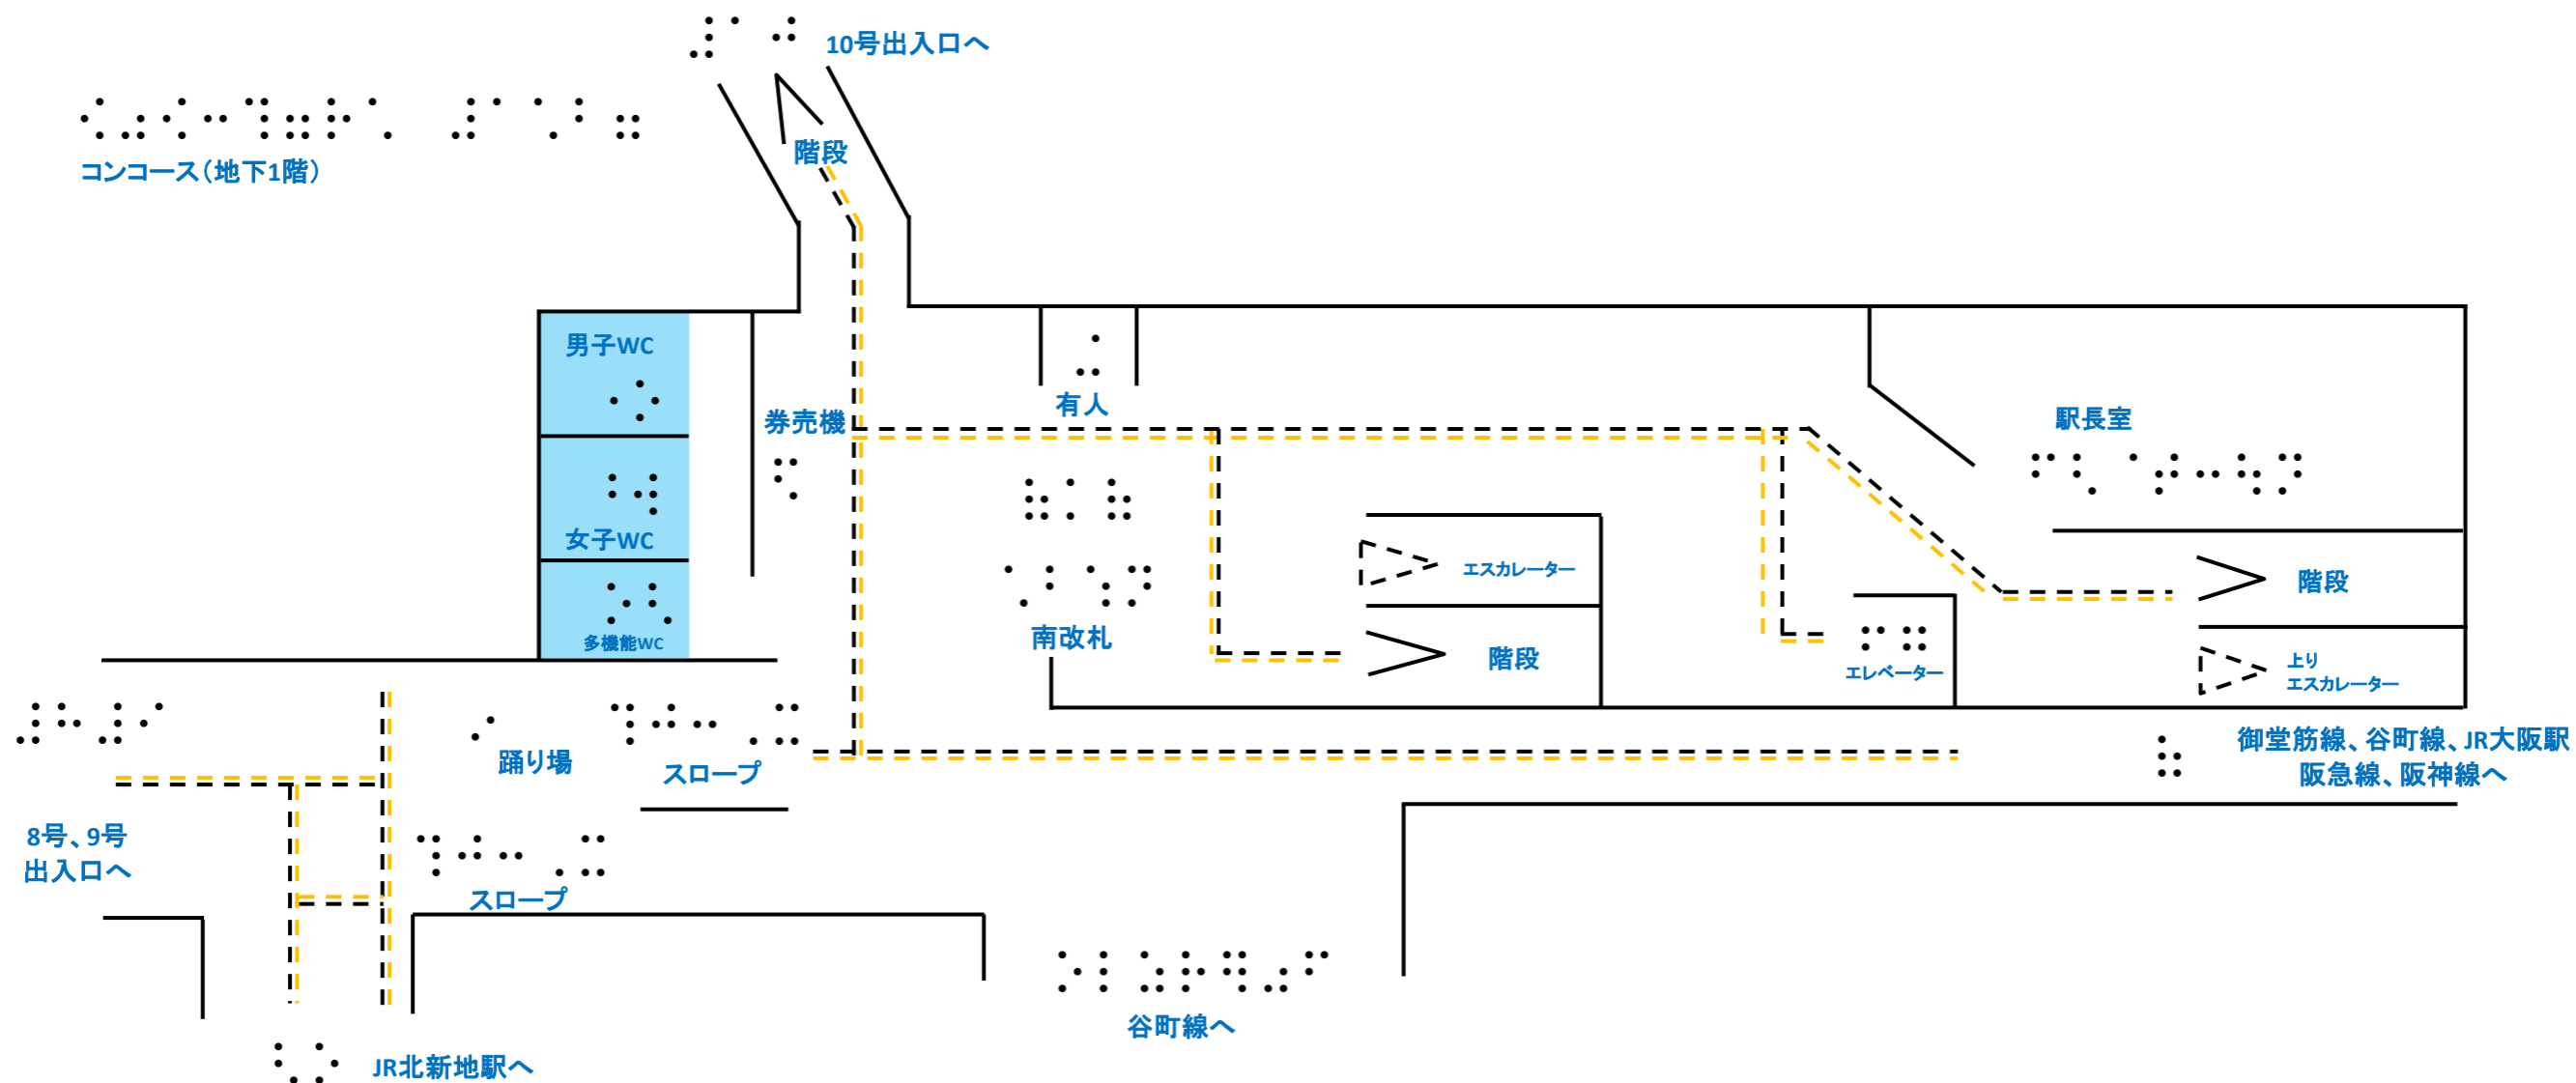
10号出入口へ

コンコース(地下1階)

階段

男子WC

女子WC

多機能WC

券売機

有人

駅長室

南改札

エスカレーター

階段

階段

エレベーター

上り
エスカレーター

御堂筋線、谷町線、JR大阪駅
阪急線、阪神線へ

踊り場

スロープ

8号、9号
出入口へ

スロープ

谷町線へ

JR北新地駅へ